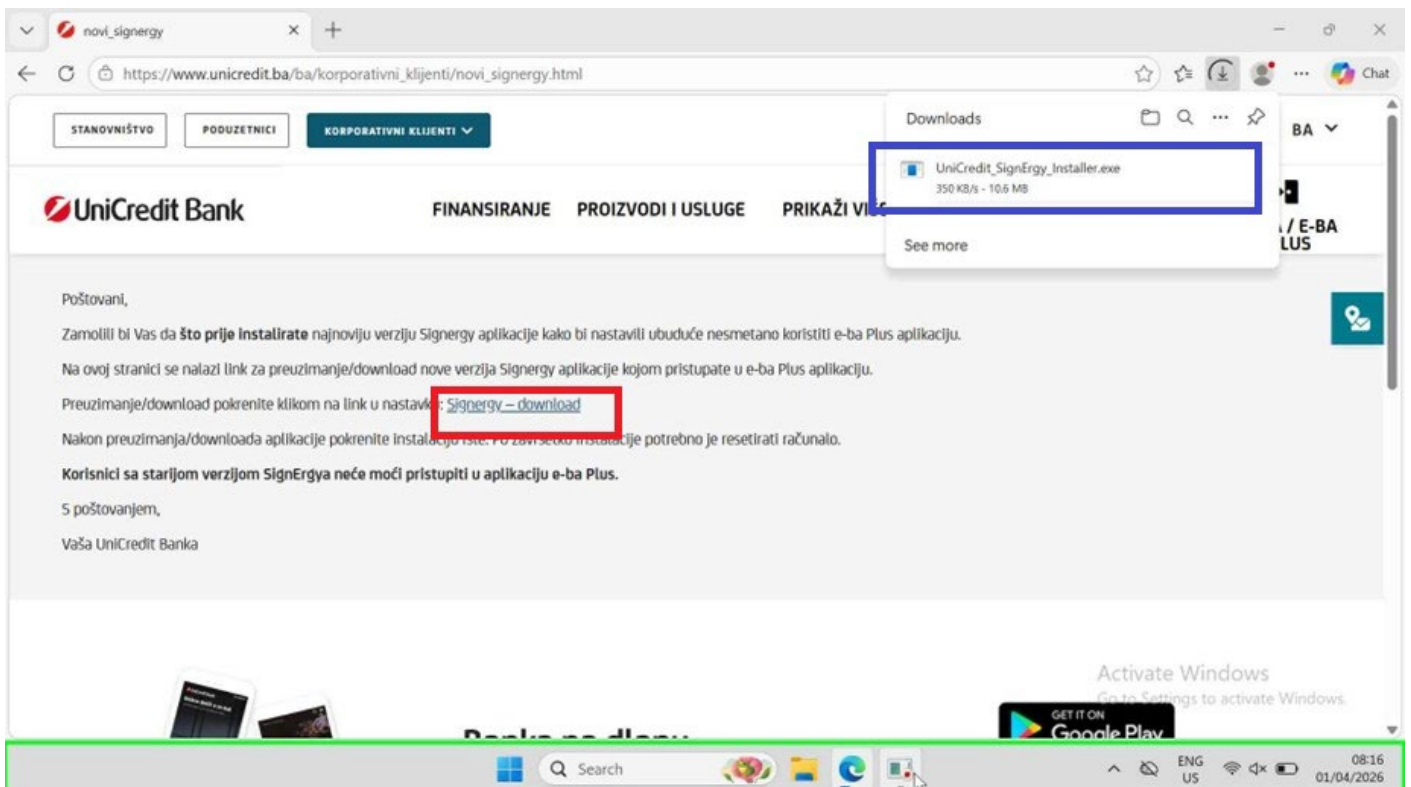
novi_signergy

https://www.unicredit.ba/ba/korporativni_klijenti/novi_signergy.html

Chat

STANOVNIŠTVO PODUZETNICI KORPORATIVNI KLIJENTI

Downloads

UniCredit_SignErgy_Installer.exe
350 KB/s - 10.6 MB

See more

BA

UniCredit Bank

FINANSIRANJE PROIZVODI I USLUGE PRIKAŽI VI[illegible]

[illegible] / E-BA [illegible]LUS

Poštovani,

Zamolili bi Vas da **što prije instalirate** najnoviju verziju Signergy aplikacije kako bi nastavili ubuduće nesmetano koristiti e-ba Plus aplikaciju.

Na ovoj stranici se nalazi link za preuzimanje/download nove verzija Signergy aplikacije kojom pristupate u e-ba Plus aplikaciju.

Preuzimanje/download pokrenite klikom na link u nastavk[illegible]: Signergy – download

Nakon preuzimanja/downloada aplikacije pokrenite instala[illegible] iste. Po zav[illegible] instalacije potrebno je resetirati računalo.

**Korisnici sa starijom verzijom SignErgya neće moći pristupiti u aplikaciju e-ba Plus.**

S poštovanjem,

Vaša UniCredit Banka

Activate Windows
Go to Settings to activate Windows.

Banka na dlanu

GET IT ON
Google Play

Search

ENG
US

08:16
01/04/2026